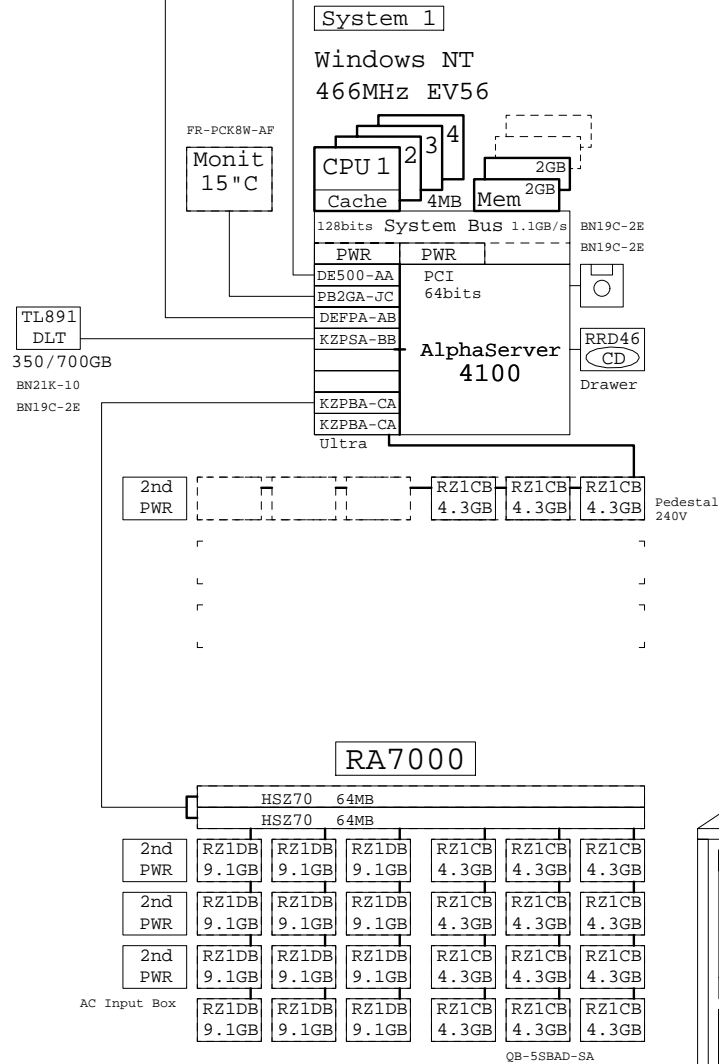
System 1

Windows NT
466MHz EV56

FR-PCK8W-AF

Monit
15"C

CPU 1 2 3 4
Cache 4MB

2GB
Mem 2GB

128bits System Bus 1.1GB/s BN19C-2E
BN19C-2E

PWR PWR
DE500-AA PCI
PB2GA-JC 64bits
DEFPA-AB
KZPSA-BB AlphaServer
4100

RRD46
CD
Drawer

TL891
DLT
350/700GB
BN21K-10
BN19C-2E

KZPBA-CA
KZPBA-CA
Ultra

2nd
PWR

RZ1CB 4.3GB
RZ1CB 4.3GB
RZ1CB 4.3GB

Pedestal
240V

RA7000

HSZ70 64MB
HSZ70 64MB

| 2nd PWR | RZ1DB 9.1GB | RZ1DB 9.1GB | RZ1DB 9.1GB | RZ1CB 4.3GB | RZ1CB 4.3GB | RZ1CB 4.3GB |
|---|---|---|---|---|---|---|
| 2nd PWR | RZ1DB 9.1GB | RZ1DB 9.1GB | RZ1DB 9.1GB | RZ1CB 4.3GB | RZ1CB 4.3GB | RZ1CB 4.3GB |
| 2nd PWR | RZ1DB 9.1GB | RZ1DB 9.1GB | RZ1DB 9.1GB | RZ1CB 4.3GB | RZ1CB 4.3GB | RZ1CB 4.3GB |
| AC Input Box | RZ1DB 9.1GB | RZ1DB 9.1GB | RZ1DB 9.1GB | RZ1CB 4.3GB | RZ1CB 4.3GB | RZ1CB 4.3GB |

QB-5SBAD-SA